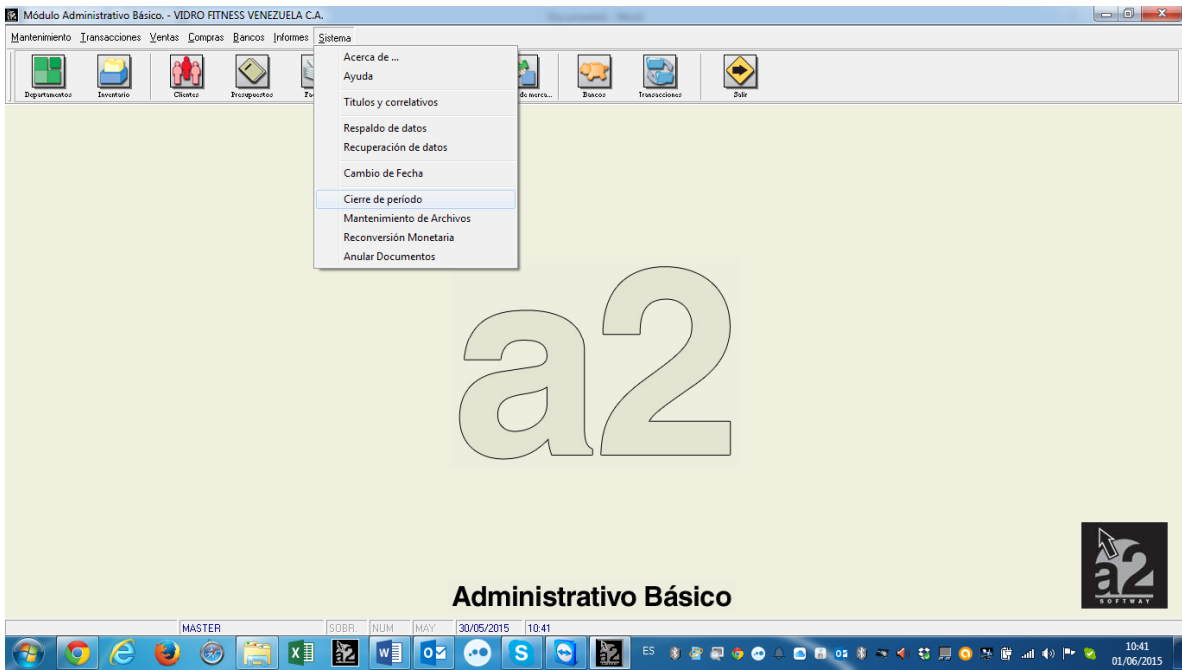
Módulo Administrativo Básico. - VIDRO FITNESS VENEZUELA C.A.

Mantenimiento Transacciones Ventas Compras Bancos Informes Sistema

Departamentos Inventario Clientes Presupuestos Fa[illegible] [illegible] de merca... Bancos Transacciones Salir

Acerca de ...
Ayuda
Titulos y correlativos
Respaldo de datos
Recuperación de datos
Cambio de Fecha
Cierre de período
Mantenimiento de Archivos
Reconversión Monetaria
Anular Documentos

a2

Administrativo Básico

a2
SOFTWAY

MASTER SOBR. NUM MAY 30/05/2015 10:41

ES 10:41 01/06/2015